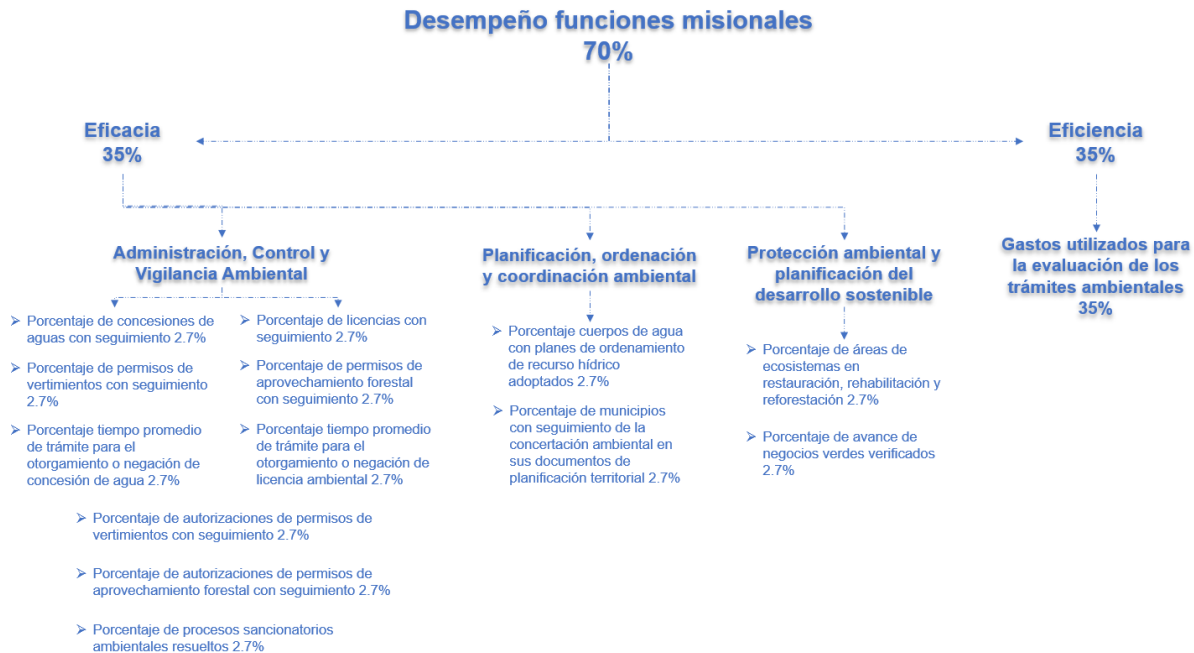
Desempeño funciones misionales
70%

Eficacia
35%

Eficiencia
35%

Administración, Control y Vigilancia Ambiental

➢ Porcentaje de concesiones de aguas con seguimiento 2.7%

➢ Porcentaje de permisos de vertimientos con seguimiento 2.7%

➢ Porcentaje tiempo promedio de trámite para el otorgamiento o negación de concesión de agua 2.7%

➢ Porcentaje de licencias con seguimiento 2.7%

➢ Porcentaje de permisos de aprovechamiento forestal con seguimiento 2.7%

➢ Porcentaje tiempo promedio de trámite para el otorgamiento o negación de licencia ambiental 2.7%

➢ Porcentaje de autorizaciones de permisos de vertimientos con seguimiento 2.7%

➢ Porcentaje de autorizaciones de permisos de aprovechamiento forestal con seguimiento 2.7%

➢ Porcentaje de procesos sancionatorios ambientales resueltos 2.7%

Planificación, ordenación y coordinación ambiental

➢ Porcentaje cuerpos de agua con planes de ordenamiento de recurso hídrico adoptados 2.7%

➢ Porcentaje de municipios con seguimiento de la concertación ambiental en sus documentos de planificación territorial 2.7%

Protección ambiental y planificación del desarrollo sostenible

➢ Porcentaje de áreas de ecosistemas en restauración, rehabilitación y reforestación 2.7%

➢ Porcentaje de avance de negocios verdes verificados 2.7%

Gastos utilizados para la evaluación de los trámites ambientales
35%